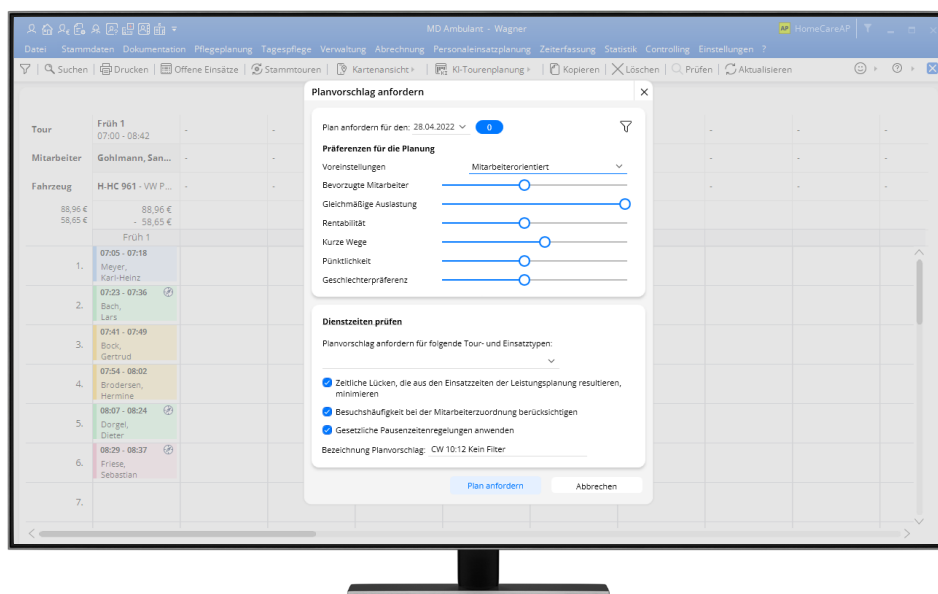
MD Ambulant - Wagner

HomeCareAP

Datei Stammdaten Dokumentation Pflegeplanung Tagespflege Verwaltung Abrechnung Personaleinsatzplanung Zeiterfassung Statistik Controlling Einstellungen ?

Suchen | Drucken | Offene Einsätze | Stammtouren | Kartenansicht | KI-Tourenplanung | Kopieren | Löschen | Prüfen | Aktualisieren

Tour — Früh 1 07:00 - 08:42
Mitarbeiter — Gohlmann, San...
Fahrzeug — H-HC 961 - VW P...

88,96 € 58,65 € — 88,96 € - 58,65 €

Früh 1

1. 07:05 - 07:18 Meyer, Karl-Heinz
2. 07:23 - 07:36 Bach, Lars
3. 07:41 - 07:49 Bock, Gertrud
4. 07:54 - 08:02 Brodersen, Hermine
5. 08:07 - 08:24 Dorgel, Dieter
6. 08:29 - 08:37 Friese, Sebastian
7.

Planvorschlag anfordern

Plan anfordern für den: 28.04.2022 0

Präferenzen für die Planung

Voreinstellungen: Mitarbeiterorientiert
Bevorzugte Mitarbeiter
Gleichmäßige Auslastung
Rentabilität
Kurze Wege
Pünktlichkeit
Geschlechterpräferenz

Dienstzeiten prüfen

Planvorschlag anfordern für folgende Tour- und Einsatztypen:

Zeitliche Lücken, die aus den Einsatzzeiten der Leistungsplanung resultieren, minimieren
Besuchshäufigkeit bei der Mitarbeiterzuordnung berücksichtigen
Gesetzliche Pausenzeitenregelungen anwenden

Bezeichnung Planvorschlag: CW 10:12 Kein Filter

Plan anfordern   Abbrechen